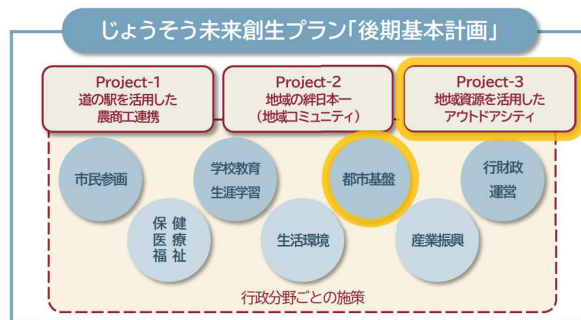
じょうそう未来創生プラン「後期基本計画」

Project-1
道の駅を活用した
農商工連携

Project-2
地域の絆日本一
（地域コミュニティ）

Project-3
地域資源を活用した
アウトドアシティ

市民参画

保　健
医　療
福　祉

学校教育
生涯学習

生活環境

都市基盤

産業振興

行財政
運営

行政分野ごとの施策